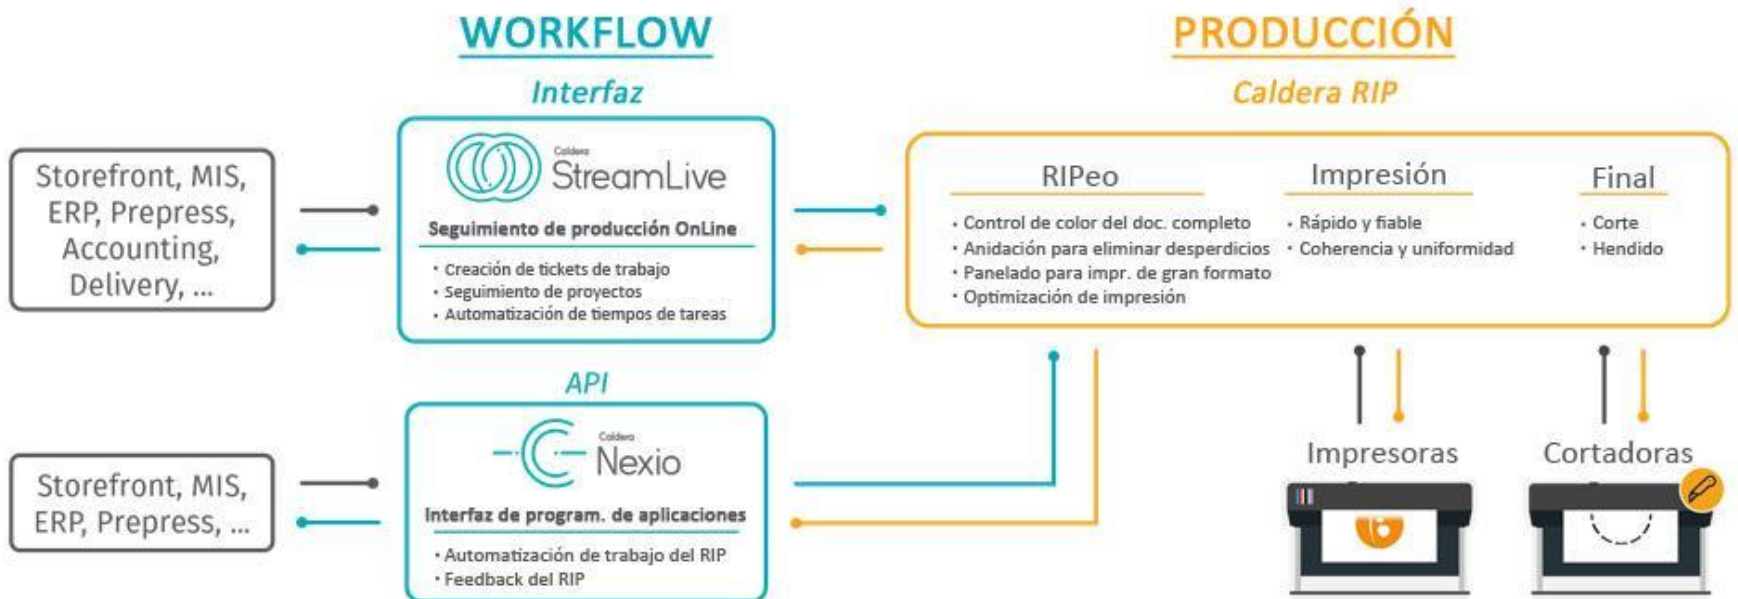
WORKFLOW

Interfaz

PRODUCCIÓN

Caldera RIP

Storefront, MIS, ERP, Prepress, Accounting, Delivery, ...

Caldera StreamLive

Seguimiento de producción OnLine

• Creación de tickets de trabajo
• Seguimiento de proyectos
• Automatización de tiempos de tareas

RIPeo

• Control de color del doc. completo
• Anidación para eliminar desperdicios
• Panelado para impr. de gran formato
• Optimización de impresión

Impresión

• Rápido y fiable
• Coherencia y uniformidad

Final

• Corte
• Hendido

API

Storefront, MIS, ERP, Prepress, ...

Caldera Nexio

Interfaz de program. de aplicaciones

• Automatización de trabajo del RIP
• Feedback del RIP

Impresoras

Cortadoras